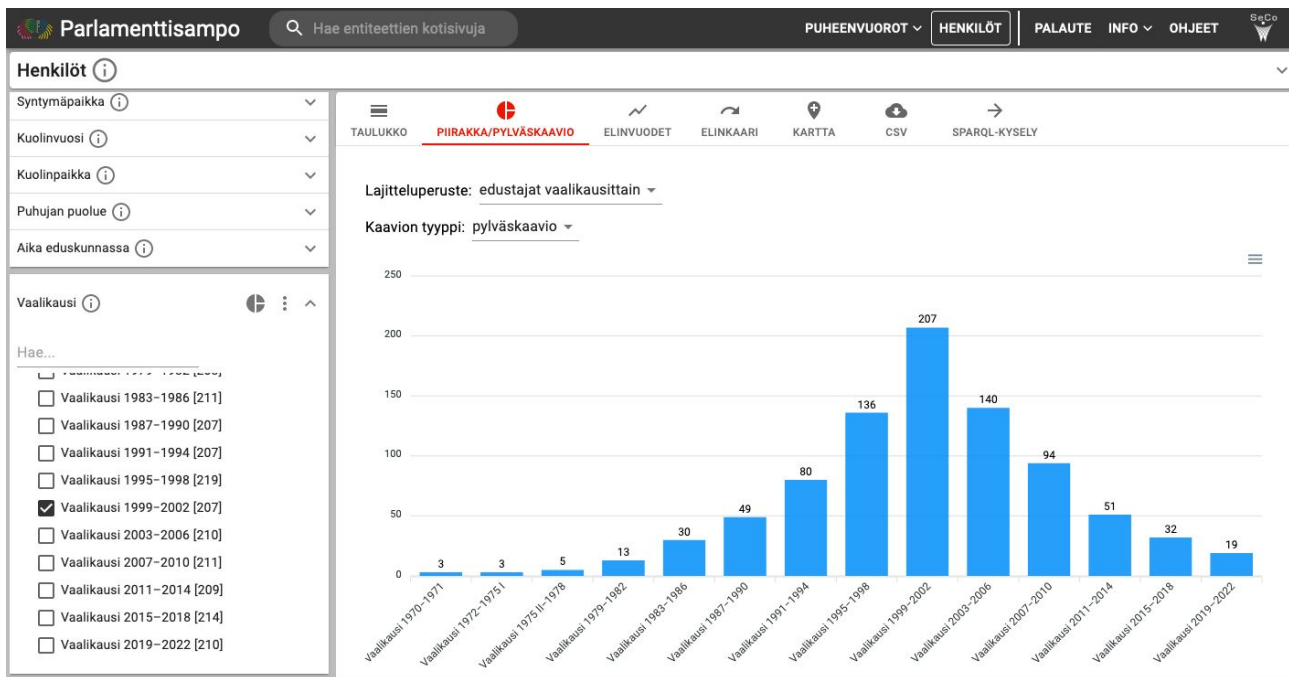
Parlamenttisampo

Hae entiteettien kotisivuja

PUHEENVUOROT HENKILÖT PALAUTE INFO OHJEET

SeCo

Henkilöt

Syntymäpaikka

Kuolinvuosi

Kuolinpaikka

Puhujan puolue

Aika eduskunnassa

Vaalikausi

Hae...

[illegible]

Vaalikausi 1983–1986 [211]

Vaalikausi 1987–1990 [207]

Vaalikausi 1991–1994 [207]

Vaalikausi 1995–1998 [219]

Vaalikausi 1999–2002 [207]

Vaalikausi 2003–2006 [210]

Vaalikausi 2007–2010 [211]

Vaalikausi 2011–2014 [209]

Vaalikausi 2015–2018 [214]

Vaalikausi 2019–2022 [210]

TAULUKKO PIIRAKKA/PYLVÄSKAAVIO ELINVUODET ELINKAARI KARTTA CSV SPARQL-KYSELY

Lajitteluperuste: edustajat vaalikausittain

Kaavion tyyppi: pylväskaavio

250
200
150
100
50
0

3 3 5 13 30 49 80 136 207 140 94 51 32 19

Vaalikausi 1970–1971
Vaalikausi 1972–1975 I
Vaalikausi 1975 II–1978
Vaalikausi 1979–1982
Vaalikausi 1983–1986
Vaalikausi 1987–1990
Vaalikausi 1991–1994
Vaalikausi 1995–1998
Vaalikausi 1999–2002
Vaalikausi 2003–2006
Vaalikausi 2007–2010
Vaalikausi 2011–2014
Vaalikausi 2015–2018
Vaalikausi 2019–2022